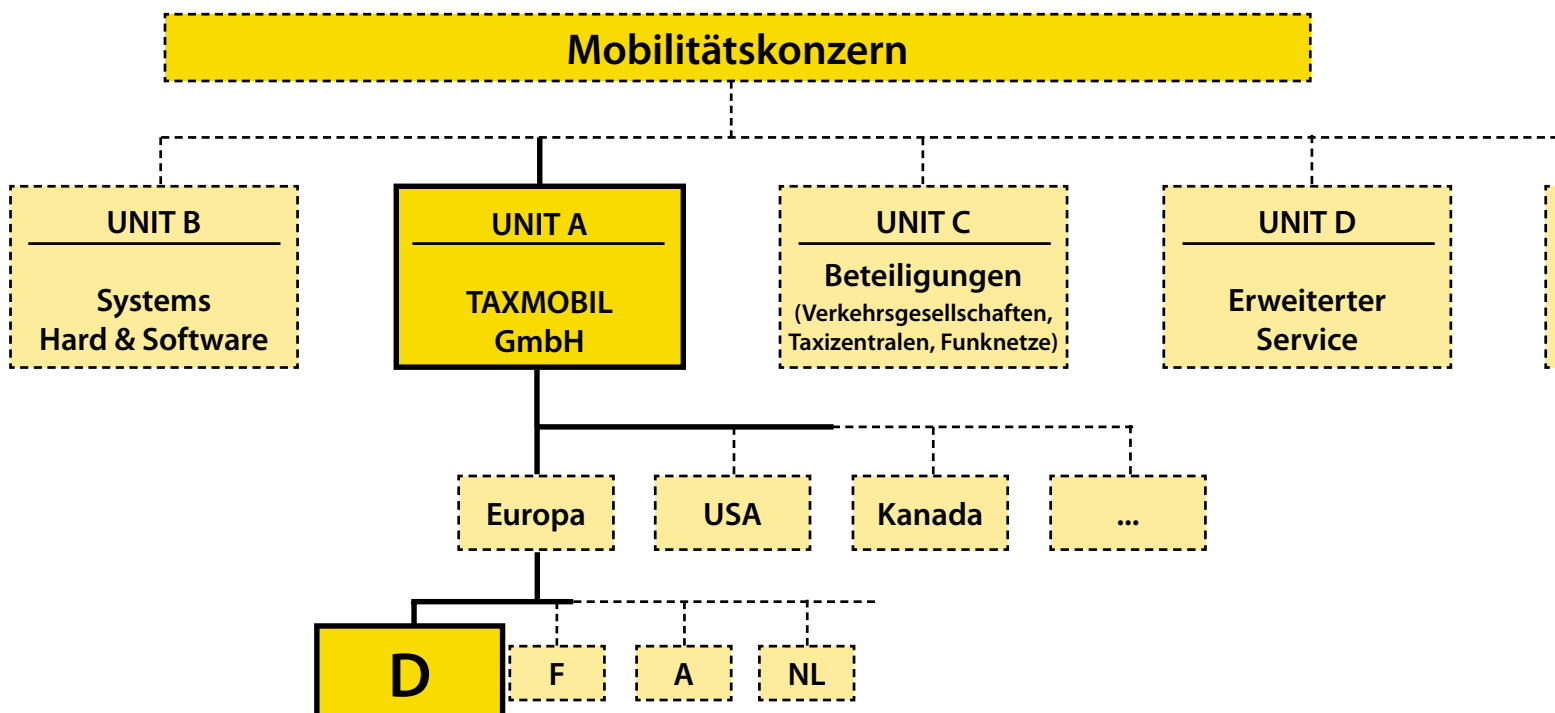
Mobilitätskonzern

UNIT B

Systems
Hard & Software

UNIT A

TAXMOBIL
GmbH

UNIT C

Beteiligungen
(Verkehrsgesellschaften, Taxizentralen, Funknetze)

UNIT D

Erweiterter
Service

Europa

USA

Kanada

...

D

F

A

NL